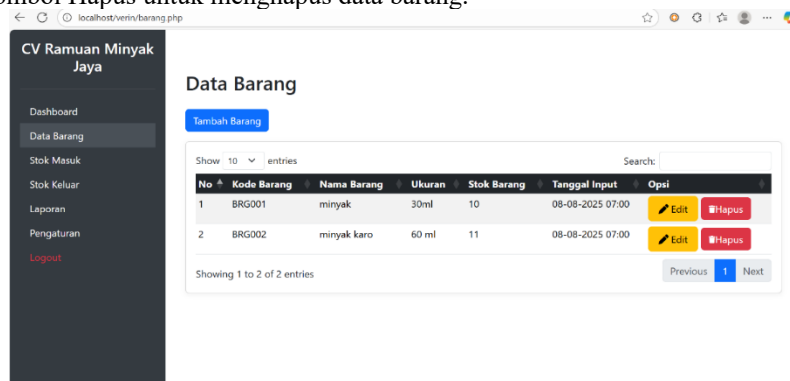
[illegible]ombol Hapus untuk menghapus data barang.

localhost/verin/barang.php

CV Ramuan Minyak Jaya

Dashboard
Data Barang
Stok Masuk
Stok Keluar
Laporan
Pengaturan
Logout

Data Barang

Tambah Barang

Show 10 entries

Search:

| No | Kode Barang | Nama Barang | Ukuran | Stok Barang | Tanggal Input | Opsi |
|---|---|---|---|---|---|---|
| 1 | BRG001 | minyak | 30ml | 10 | 08-08-2025 07:00 | Edit Hapus |
| 2 | BRG002 | minyak karo | 60 ml | 11 | 08-08-2025 07:00 | Edit Hapus |

Showing 1 to 2 of 2 entries

Previous 1 Next